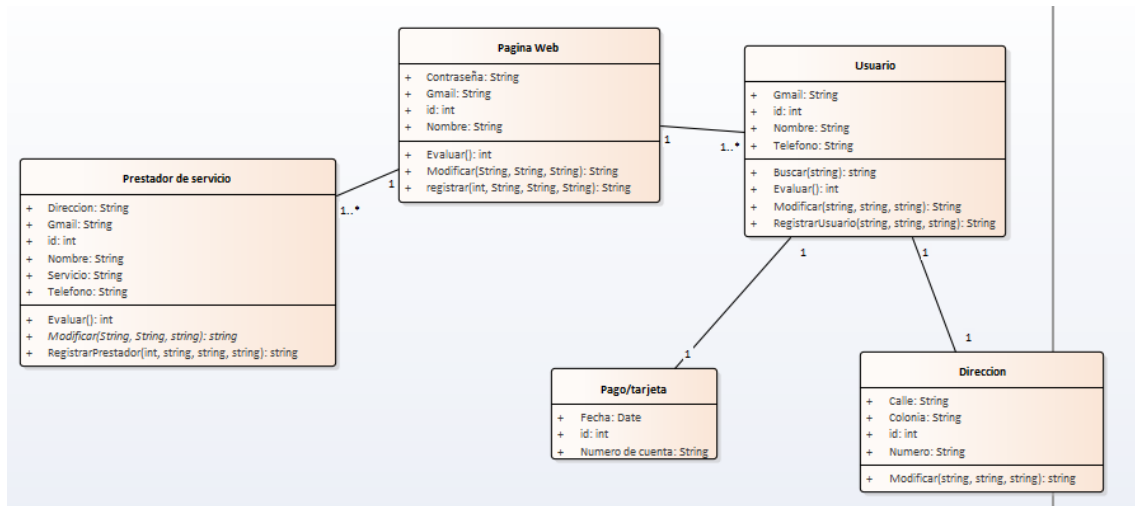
Pagina Web

+ Contraseña: String
+ Gmail: String
+ id: int
+ Nombre: String

+ Evaluar(): int
+ Modificar(String, String, String): String
+ registrar(int, String, String, String): String

Usuario

+ Gmail: String
+ id: int
+ Nombre: String
+ Telefono: String

+ Buscar(string): string
+ Evaluar(): int
+ Modificar(string, string, string): String
+ RegistrarUsuario(string, string, string): String

Prestador de servicio

+ Direccion: String
+ Gmail: String
+ id: int
+ Nombre: String
+ Servicio: String
+ Telefono: String

+ Evaluar(): int
+ Modificar(String, String, string): string
+ RegistrarPrestador(int, string, string, string): string

1
1..*
1
1..*
1
1
1
1

Pago/tarjeta

+ Fecha: Date
+ id: int
+ Numero de cuenta: String

Direccion

+ Calle: String
+ Colonia: String
+ id: int
+ Numero: String

+ Modificar(string, string, string): string